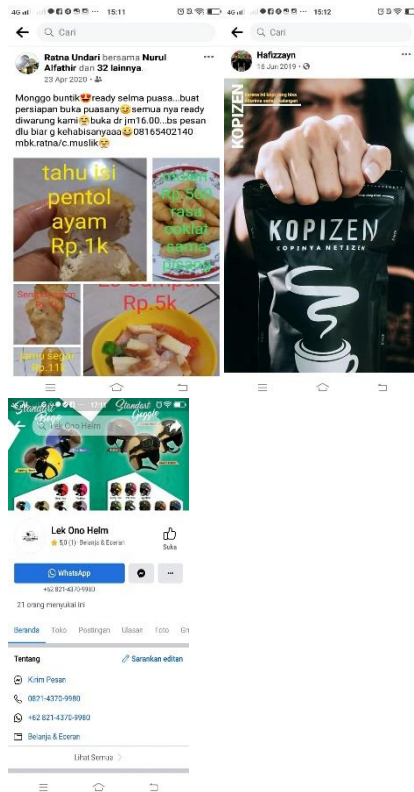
4G 15:11

Cari

Ratna Undari bersama Nurul Alfathir dan 32 lainnya.
23 Apr 2020 ·

Monggo buntik😍ready selma puasa...buat persiapan buka puasany😉semua nya ready diwarung kami😉buka dr jm16.00...bs pesan dlu biar g kehabisanyaaa😉08165402140 mbk.ratna/c.muslik😉

tahu isi pentol ayam Rp.1k

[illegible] Rp.500 rasa coklat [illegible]

Se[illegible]

Es Campur Rp.5k

tahu segar Rp.1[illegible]

4G 15:12

Cari

Hafizzayn
16 Jun 2019 ·

KOPIZEN

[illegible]

KOPIZEN
KOPINYA NETIZEN

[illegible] 17:1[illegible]

Standart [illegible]

Standart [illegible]

Lek Ono Helm

Lek Ono Helm
★ 5,0 (1) · Belanja & Eceran

Suka

WhatsApp

...

+62 821-4370-9980

21 orang menyukai ini

Beranda Toko Postingan Ulasan Foto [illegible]

Tentang

Sarankan editan

Kirim Pesan

0821-4370-9980

+62 821-4370-9980

Belanja & Eceran

Lihat Semua